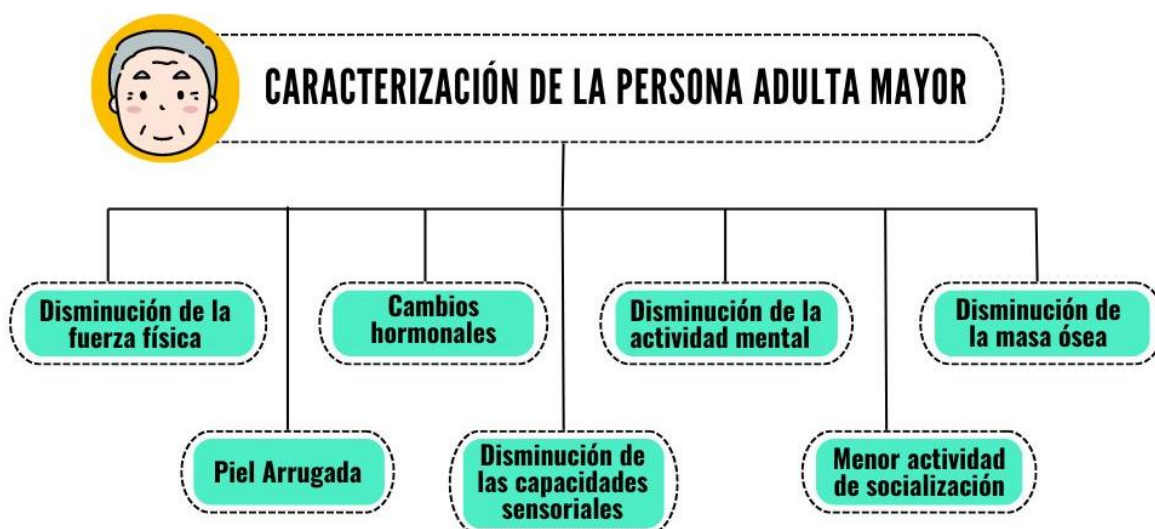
CARACTERIZACIÓN DE LA PERSONA ADULTA MAYOR

Disminución de la fuerza física

Piel Arrugada

Cambios hormonales

Disminución de las capacidades sensoriales

Disminución de la actividad mental

Menor actividad de socialización

Disminución de la masa ósea